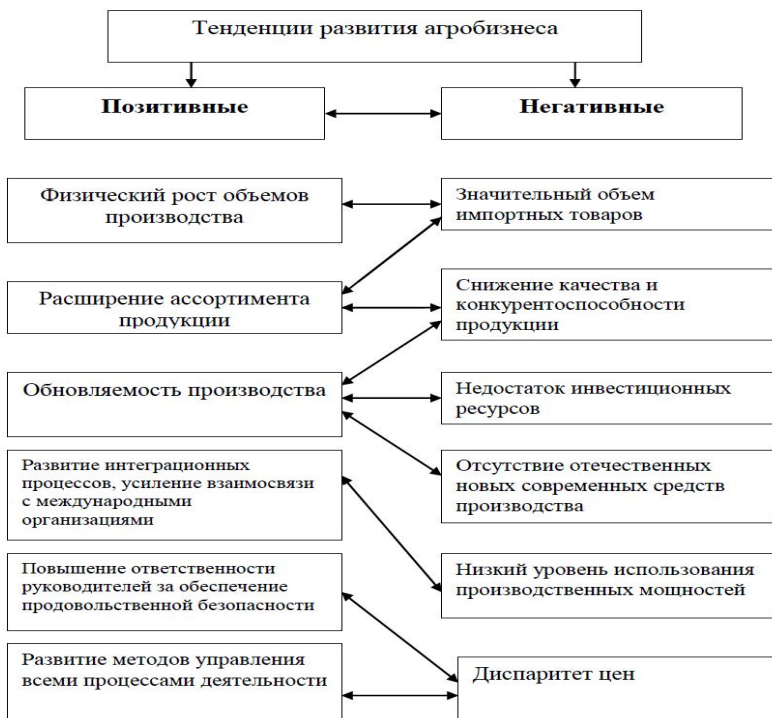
Тенденции развития агробизнеса

Позитивные

Негативные

Физический рост объемов производства

Значительный объем импортных товаров

Расширение ассортимента продукции

Снижение качества и конкурентоспособности продукции

Обновляемость производства

Недостаток инвестиционных ресурсов

Развитие интеграционных процессов, усиление взаимосвязи с международными организациями

Отсутствие отечественных новых современных средств производства

Повышение ответственности руководителей за обеспечение продовольственной безопасности

Низкий уровень использования производственных мощностей

Развитие методов управления всеми процессами деятельности

Диспаритет цен